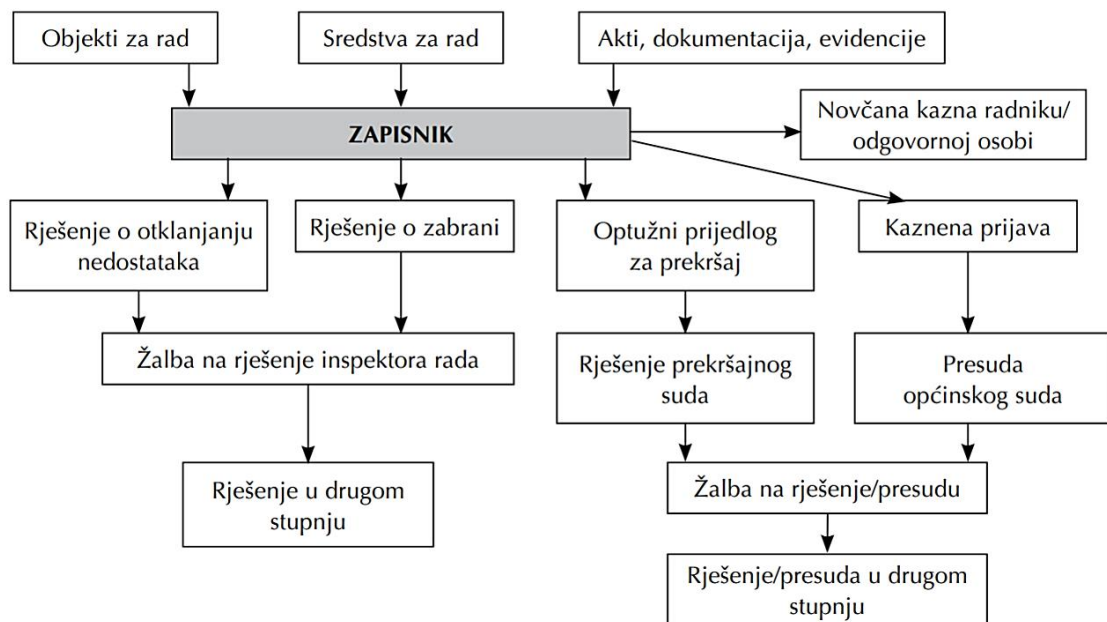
Objekti za rad

Sredstva za rad

Akti, dokumentacija, evidencije

ZAPISNIK

Novčana kazna radniku/ odgovornoj osobi

Rješenje o otklanjanju nedostataka

Rješenje o zabrani

Optužni prijedlog za prekršaj

Kaznena prijava

Žalba na rješenje inspektora rada

Rješenje prekršajnog suda

Presuda općinskog suda

Rješenje u drugom stupnju

Žalba na rješenje/presudu

Rješenje/presuda u drugom stupnju